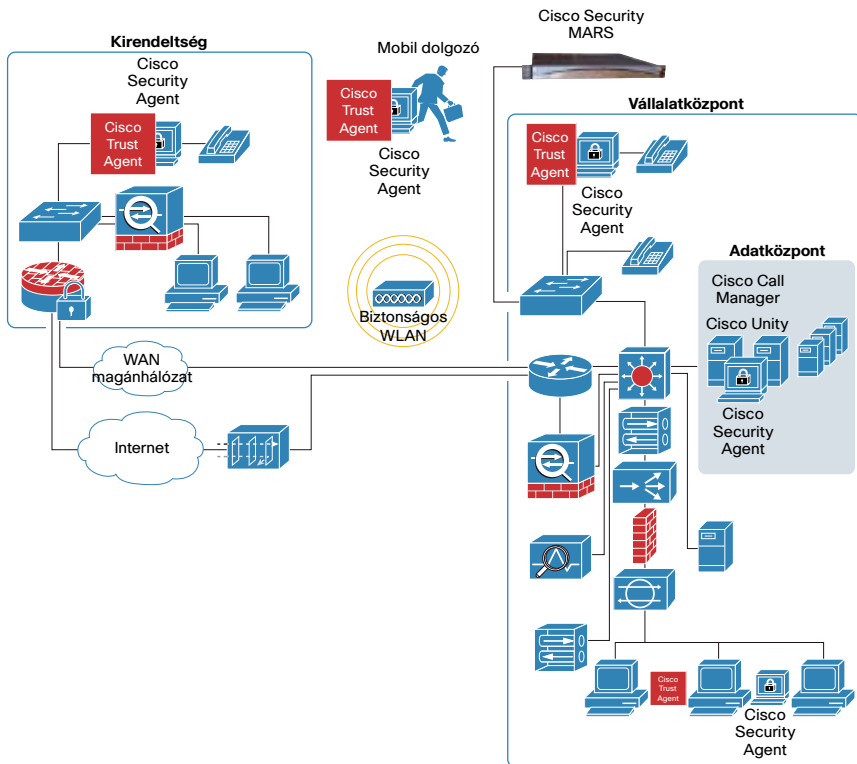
Kirendeltség

Cisco Security Agent

Cisco Trust Agent

Mobil dolgozó

Cisco Trust Agent

Cisco Security Agent

Cisco Security MARS

Vállalatközpont

Cisco Trust Agent

Cisco Security Agent

Adatközpont

Cisco Call Manager

Cisco Unity

Cisco Security Agent

Biztonságos WLAN

WAN magánhálózat

Internet

Cisco Trust Agent

Cisco Security Agent